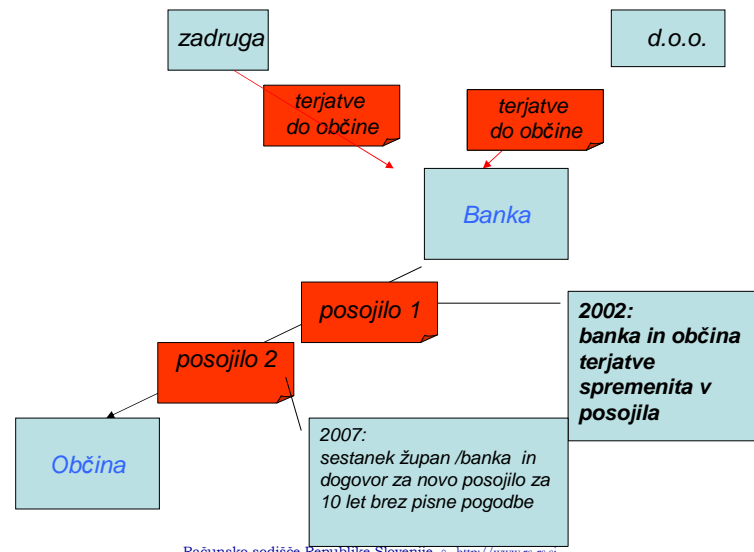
zadruga

d.o.o.

terjatve do občine

terjatve do občine

Banka

posojilo 1

2002: banka in občina terjatve spremenita v posojila

posojilo 2

Občina

2007: sestanek župan /banka in dogovor za novo posojilo za 10 let brez pisne pogodbe

Računsko sodišče Republike Slovenije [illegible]